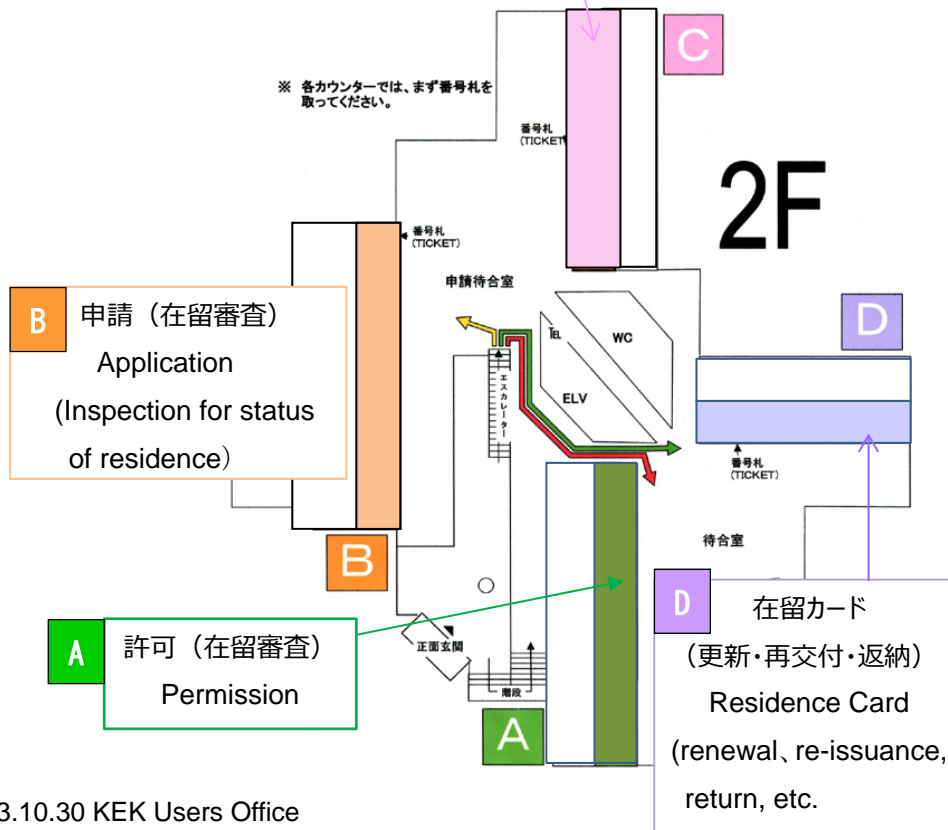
C

※ 各カウンターでは、まず番号札を取ってください。

番号札 (TICKET)

2F

番号札 (TICKET)

申請待合室

B 申請（在留審査） Application (Inspection for status of residence）

TEL

WC

ELV

エスカレーター

D

番号札 (TICKET)

待合室

B

D 在留カード （更新･再交付･返納） Residence Card (renewal、re-issuance, return, etc.

A 許可（在留審査） Permission

正面玄関

階段

A

3.10.30 KEK Users Office